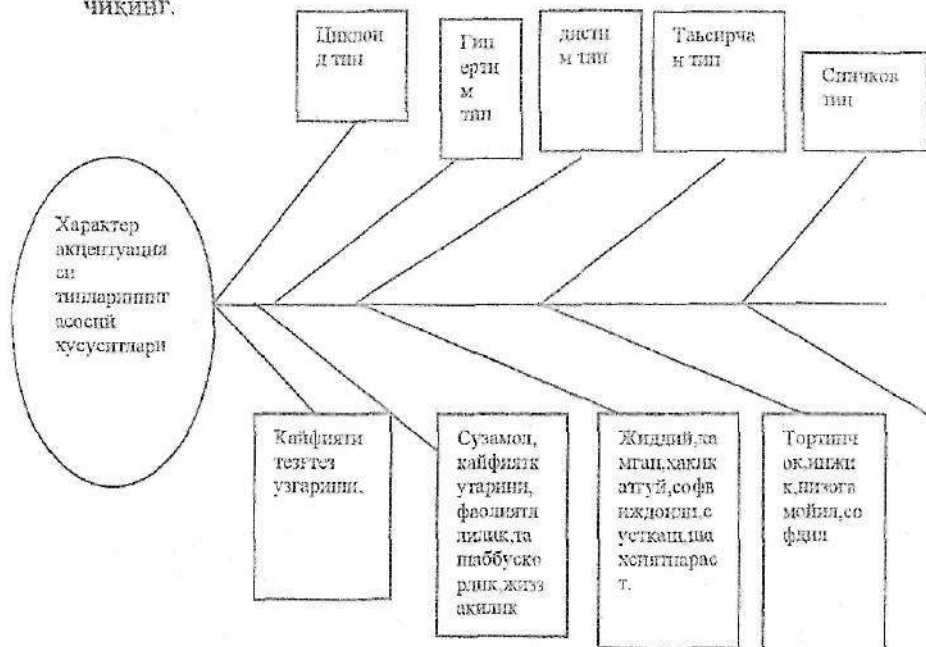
чикинг.

Циклоид тип

Гипертим тип

дистим тип

Таъсирчан тип

Сиччков тип

Характер акцентуацияси типларининг асосий хусусиятлари

Кайфияти тез-тез узгариши.

Сузамол, кайфияткутаринки, фаолиятлилик,ташаббускорлик,жиззакилик

Жиддий,хамган,хакикатгуй,софвиждонли,с усткаш,ша хсиятпараст.

Тортинчок,ижжик,ишга мойил,софдил